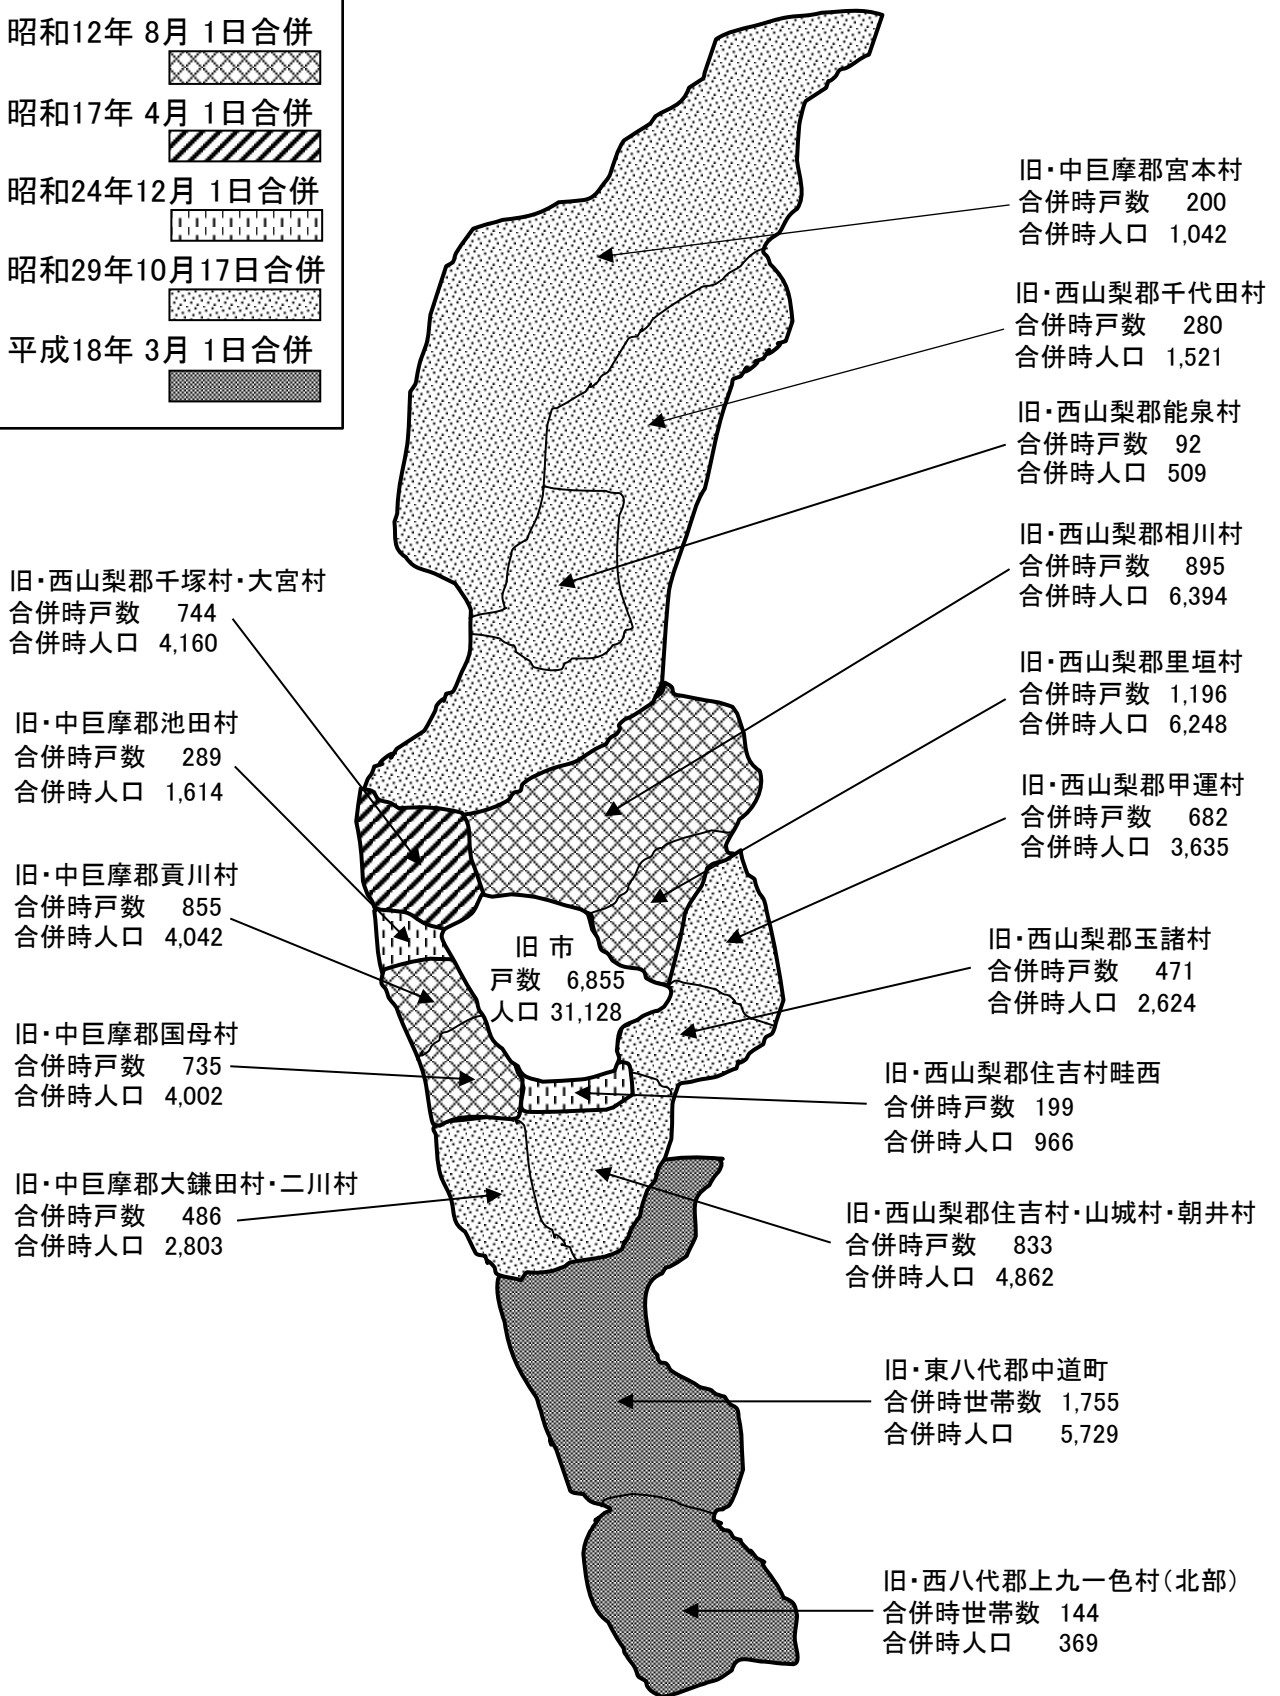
昭和12年 8月 1日合併

昭和17年 4月 1日合併

昭和24年12月 1日合併

昭和29年10月17日合併

平成18年 3月 1日合併

旧・中巨摩郡宮本村
合併時戸数 200
合併時人口 1,042

旧・西山梨郡千代田村
合併時戸数 280
合併時人口 1,521

旧・西山梨郡能泉村
合併時戸数 92
合併時人口 509

旧・西山梨郡相川村
合併時戸数 895
合併時人口 6,394

旧・西山梨郡千塚村・大宮村
合併時戸数 744
合併時人口 4,160

旧・西山梨郡里垣村
合併時戸数 1,196
合併時人口 6,248

旧・中巨摩郡池田村
合併時戸数 289
合併時人口 1,614

旧・西山梨郡甲運村
合併時戸数 682
合併時人口 3,635

旧・中巨摩郡貢川村
合併時戸数 855
合併時人口 4,042

旧 市
戸数 6,855
人口 31,128

旧・西山梨郡玉諸村
合併時戸数 471
合併時人口 2,624

旧・中巨摩郡国母村
合併時戸数 735
合併時人口 4,002

旧・西山梨郡住吉村畦西
合併時戸数 199
合併時人口 966

旧・中巨摩郡大鎌田村・二川村
合併時戸数 486
合併時人口 2,803

旧・西山梨郡住吉村・山城村・朝井村
合併時戸数 833
合併時人口 4,862

旧・東八代郡中道町
合併時世帯数 1,755
合併時人口 5,729

旧・西八代郡上九一色村(北部)
合併時世帯数 144
合併時人口 369